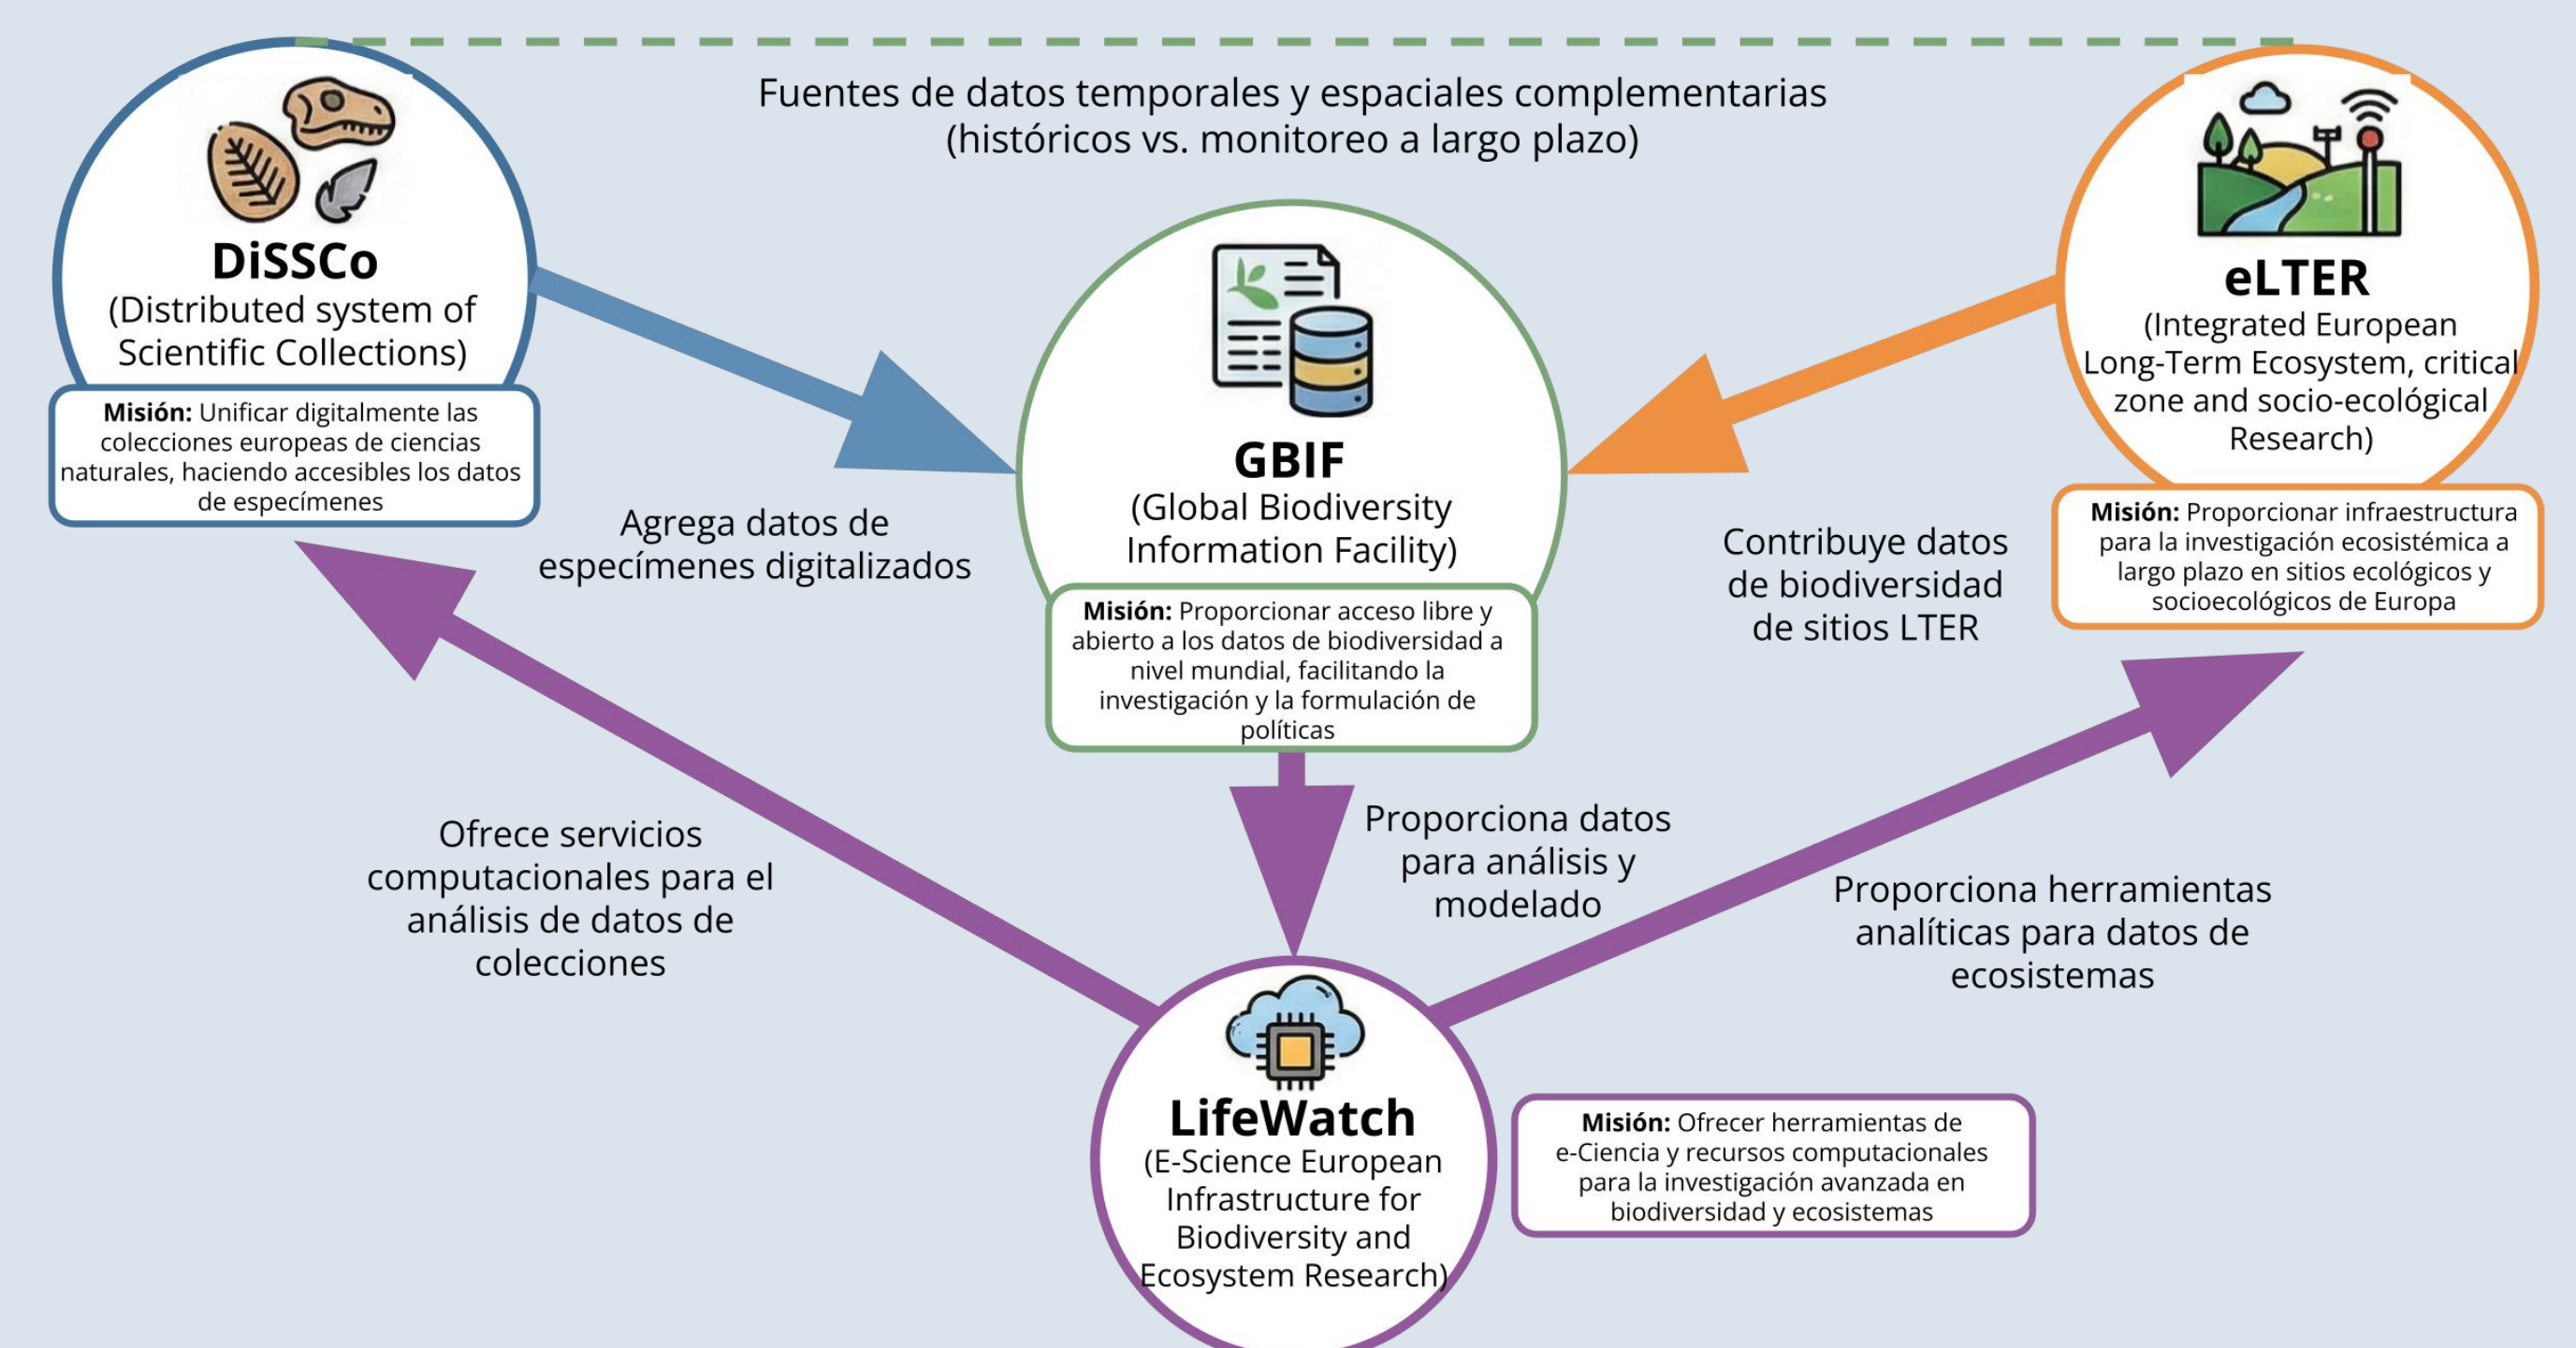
Fuentes de datos temporales y espaciales complementarias (históricos vs. monitoreo a largo plazo)

DiSSCo
(Distributed system of Scientific Collections)

**Misión:** Unificar digitalmente las colecciones europeas de ciencias naturales, haciendo accesibles los datos de especímenes

GBIF
(Global Biodiversity Information Facility)

**Misión:** Proporcionar acceso libre y abierto a los datos de biodiversidad a nivel mundial, facilitando la investigación y la formulación de políticas

eLTER
(Integrated European Long-Term Ecosystem, critical zone and socio-ecológical Research)

**Misión:** Proporcionar infraestructura para la investigación ecosistémica a largo plazo en sitios ecológicos y socioecológicos de Europa

Agrega datos de especímenes digitalizados

Contribuye datos de biodiversidad de sitios LTER

Ofrece servicios computacionales para el análisis de datos de colecciones

Proporciona datos para análisis y modelado

Proporciona herramientas analíticas para datos de ecosistemas

LifeWatch
(E-Science European Infrastructure for Biodiversity and Ecosystem Research)

**Misión:** Ofrecer herramientas de e-Ciencia y recursos computacionales para la investigación avanzada en biodiversidad y ecosistemas